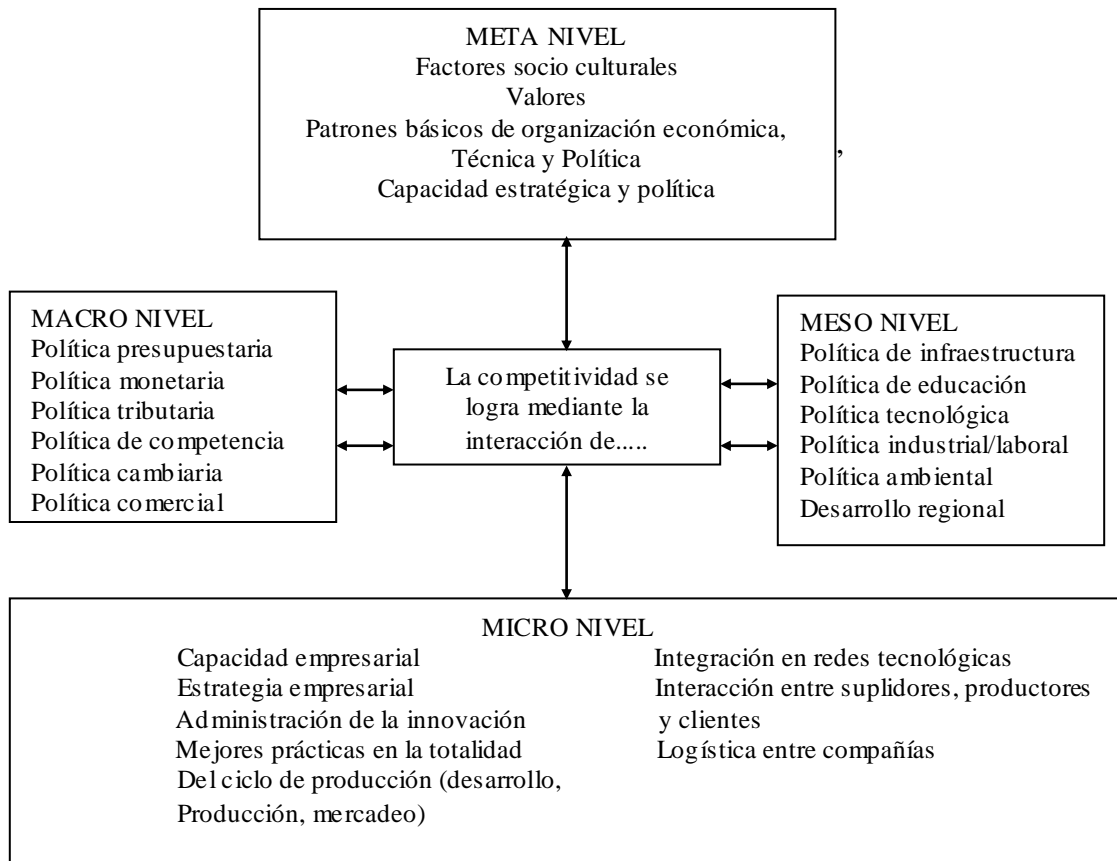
META NIVEL
Factores socio culturales
Valores
Patrones básicos de organización económica,
Técnica y Política ,
Capacidad estratégica y política

MACRO NIVEL
Política presupuestaria
Política monetaria
Política tributaria
Política de competencia
Política cambiaria
Política comercial

La competitividad se logra mediante la interacción de.....

MESO NIVEL
Política de infraestructura
Política de educación
Política tecnológica
Política industrial/laboral
Política ambiental
Desarrollo regional

MICRO NIVEL
Capacidad empresarial
Estrategia empresarial
Administración de la innovación
Mejores prácticas en la totalidad
Del ciclo de producción (desarrollo,
Producción, mercadeo)

Integración en redes tecnológicas
Interacción entre suplidores, productores
y clientes
Logística entre compañías